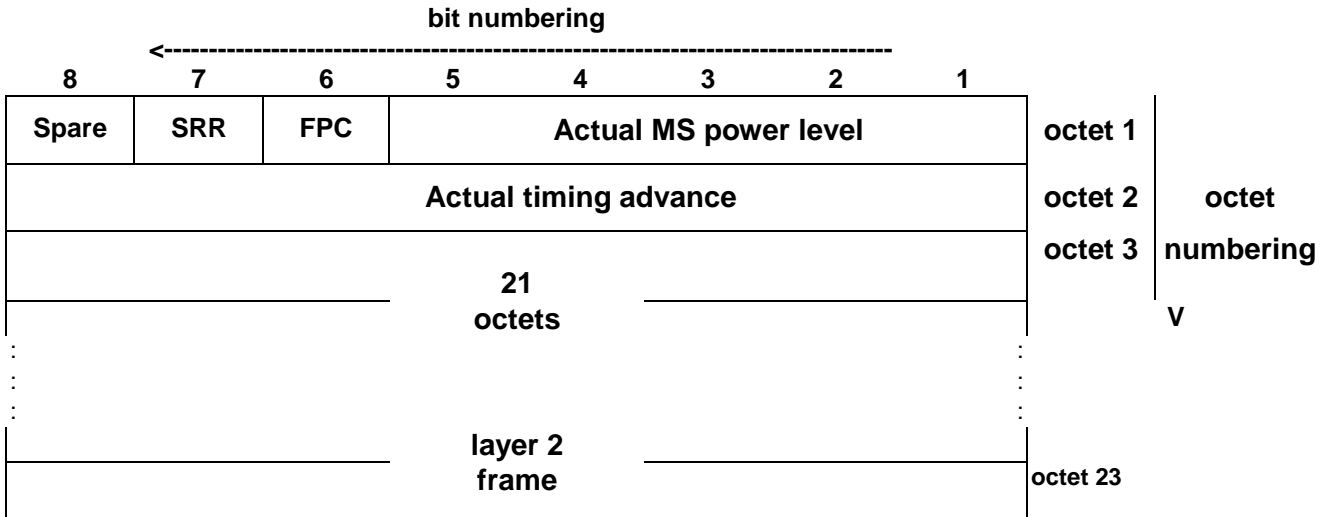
bit numbering

<--------------------------------------------------------------------------------

| 8 | 7 | 6 | 5 | 4 | 3 | 2 | 1 | |
|---|---|---|---|---|---|---|---|---|
| Spare | SRR | FPC | Actual MS power level | | | | | octet 1 |
| Actual timing advance | | | | | | | | octet 2 |
| 21 octets | | | | | | | | octet 3 |
| : | | | | | | | | |
| layer 2 frame | | | | | | | | octet 23 |

octet numbering

V